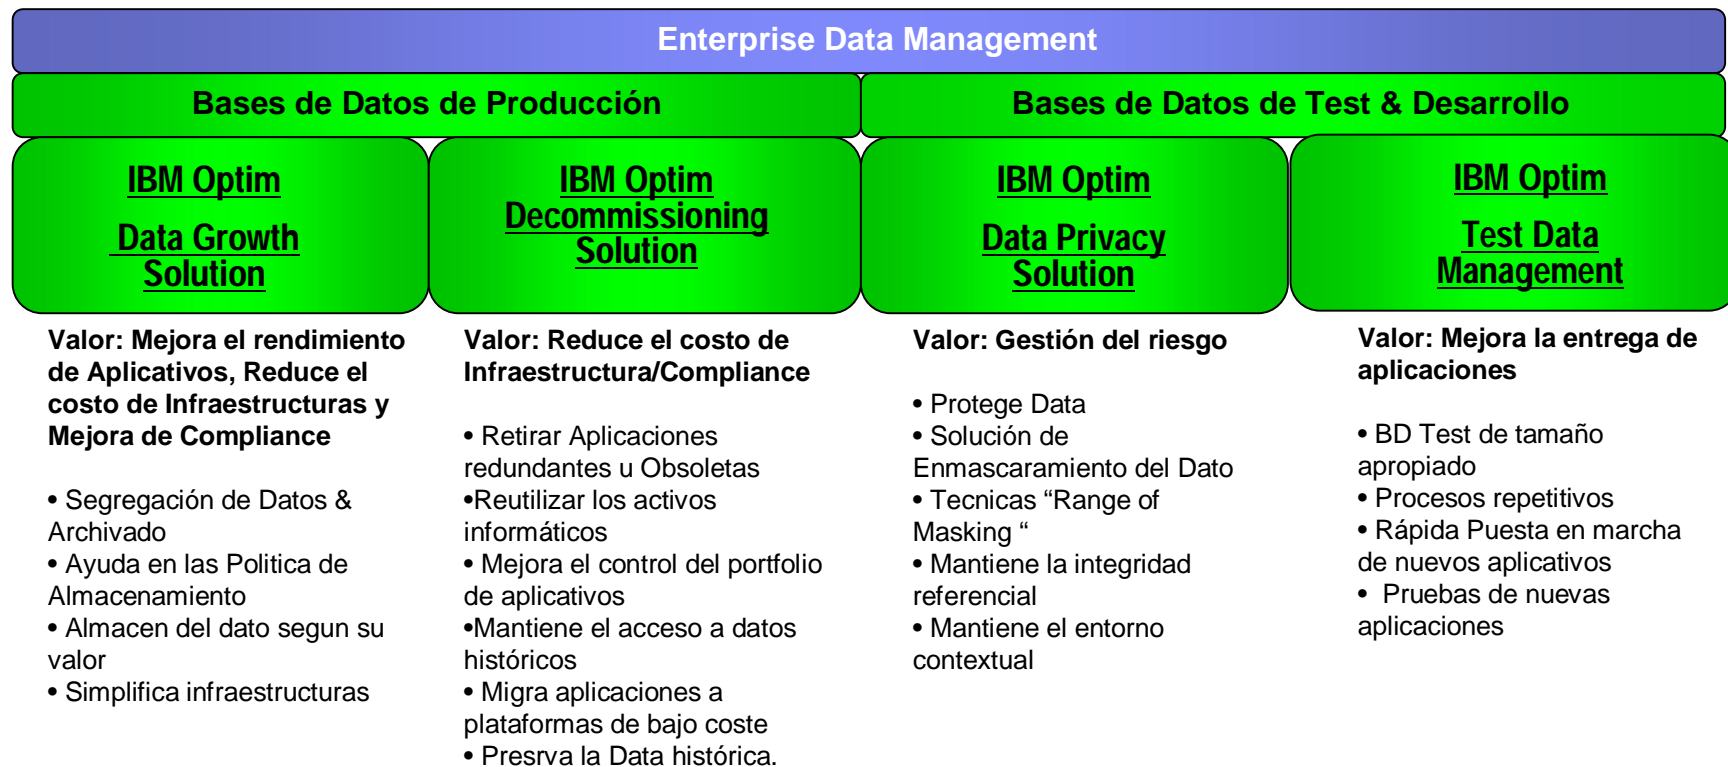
Enterprise Data Management

Bases de Datos de Producción

Bases de Datos de Test & Desarrollo

IBM Optim

Data Growth Solution

IBM Optim Decommissioning Solution

IBM Optim

Data Privacy Solution

IBM Optim

Test Data Management

Valor: Mejora el rendimiento de Aplicativos, Reduce el costo de Infraestructuras y Mejora de Compliance

• Segregación de Datos & Archivado
• Ayuda en las Politica de Almacenamiento
• Almacen del dato segun su valor
• Simplifica infraestructuras

Valor: Reduce el costo de Infraestructura/Compliance

• Retirar Aplicaciones redundantes u Obsoletas
•Reutilizar los activos informáticos
• Mejora el control del portfolio de aplicativos
•Mantiene el acceso a datos históricos
• Migra aplicaciones a plataformas de bajo coste
• Presrva la Data histórica.

Valor: Gestión del riesgo

• Protege Data
• Solución de Enmascaramiento del Dato
• Tecnicas “Range of Masking “
• Mantiene la integridad referencial
• Mantiene el entorno contextual

Valor: Mejora la entrega de aplicaciones

• BD Test de tamaño apropiado
• Procesos repetitivos
• Rápida Puesta en marcha de nuevos aplicativos
• Pruebas de nuevas aplicaciones